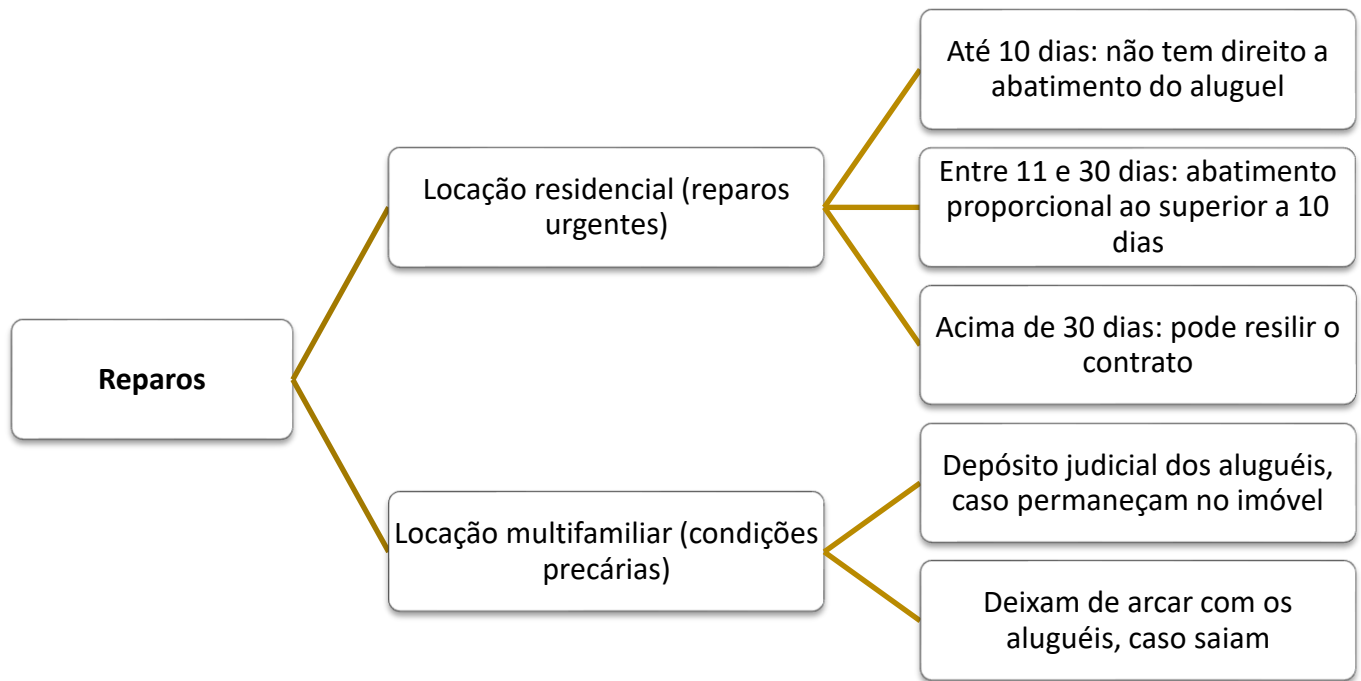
Reparos

Locação residencial (reparos urgentes)

Até 10 dias: não tem direito a abatimento do aluguel

Entre 11 e 30 dias: abatimento proporcional ao superior a 10 dias

Acima de 30 dias: pode resilir o contrato

Locação multifamiliar (condições precárias)

Depósito judicial dos aluguéis, caso permaneçam no imóvel

Deixam de arcar com os aluguéis, caso saiam